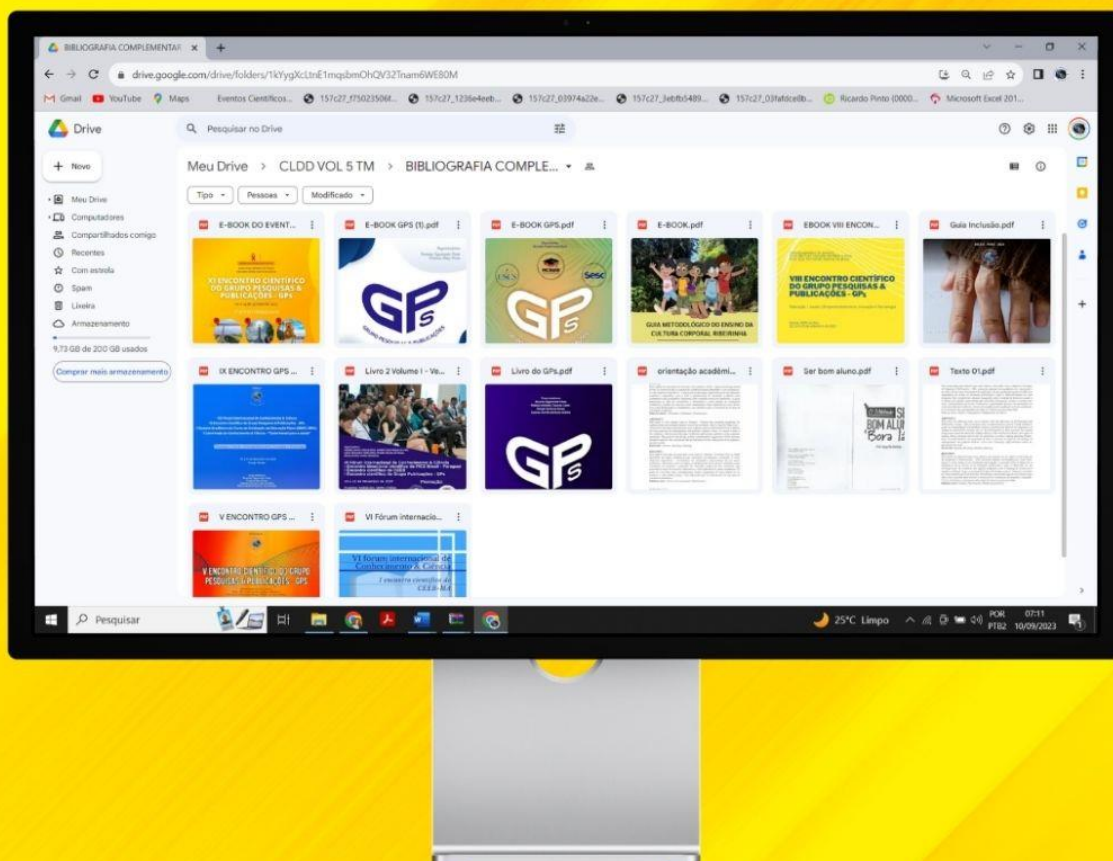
BIBLIOGRAFIA COMPLEMENTAR ×  +

drive.google.com/drive/folders/1kYygXcLtnE1mqsbmOhQV32Tnam6WE80M

Gmail  YouTube  Maps  Eventos Cientificos...  157c27_f75023506f...  157c27_1236e4eeb...  157c27_03974a22e...  157c27_3ebfb5489...  157c27_03fafdce8b...  Ricardo Pinto (0000...  Microsoft Excel 201...

Drive

Pesquisar no Drive

+ Novo

Meu Drive
Computadores
Compartilhados comigo
Recentes
Com estrela
Spam
Lixeira
Armazenamento

9,73 GB de 200 GB usados

Comprar mais armazenamento

Meu Drive > CLDD VOL 5 TM > BIBLIOGRAFIA COMPLE...

Tipo  Pessoas  Modificado

E-BOOK DO EVENT...
XI ENCONTRO CIENTÍFICO DO GRUPO PESQUISAS & PUBLICAÇÕES - GPs

E-BOOK GPS (1).pdf
GPs

E-BOOK GPS.pdf
GPs

E-BOOK.pdf
GUIA METODOLÓGICO DO ENSINO DA CULTURA CORPORAL RIBEIRINHA

EBOOK VIII ENCON...
VIII ENCONTRO CIENTÍFICO DO GRUPO PESQUISAS & PUBLICAÇÕES - GPs

Guia Inclusão.pdf

IX ENCONTRO GPS ...

Livro 2 Volume I - Va...

Livro do GPs.pdf
GPs

orientação acadêmi...

Ser bom aluno.pdf
SER BOM ALUNO "Bora lá"

Texto 01.pdf

V ENCONTRO GPS ...
V ENCONTRO CIENTÍFICO DO GRUPO PESQUISAS & PUBLICAÇÕES - GPS

VI Fórum internacio...
VI Fórum internacional de Conhecimento & Ciência
1 encontro científico do CEEB-MA

Pesquisar

25°C Limpo  POR PTB2  07:11 10/09/2023